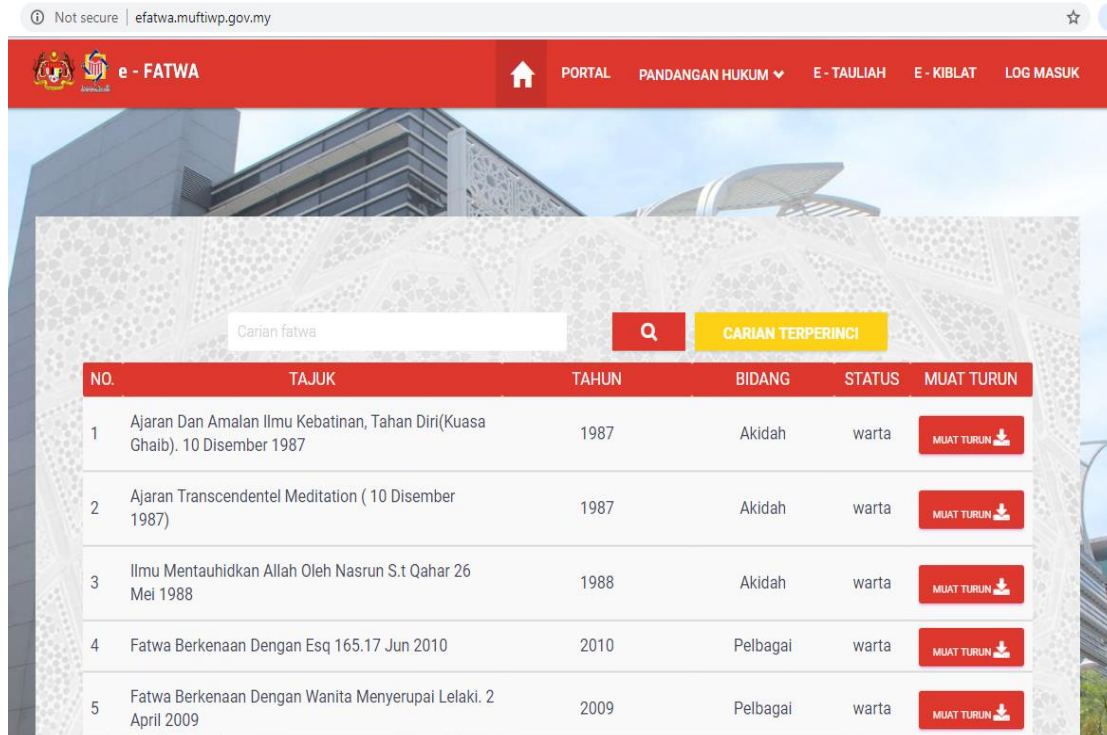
ⓘ Not secure | efatwa.muftiwp.gov.my

e - FATWA

PORTAL PANDANGAN HUKUM E - TAULIAH E - KIBLAT LOG MASUK

Carian fatwa

CARIAN TERPERINCI

| NO. | TAJUK | TAHUN | BIDANG | STATUS | MUAT TURUN |
|---|---|---|---|---|---|
| 1 | Ajaran Dan Amalan Ilmu Kebatinan, Tahan Diri(Kuasa Ghaib). 10 Disember 1987 | 1987 | Akidah | warta | MUAT TURUN |
| 2 | Ajaran Transcendentel Meditation ( 10 Disember 1987) | 1987 | Akidah | warta | MUAT TURUN |
| 3 | Ilmu Mentauhidkan Allah Oleh Nasrun S.t Qahar 26 Mei 1988 | 1988 | Akidah | warta | MUAT TURUN |
| 4 | Fatwa Berkenaan Dengan Esq 165.17 Jun 2010 | 2010 | Pelbagai | warta | MUAT TURUN |
| 5 | Fatwa Berkenaan Dengan Wanita Menyerupai Lelaki. 2 April 2009 | 2009 | Pelbagai | warta | MUAT TURUN |